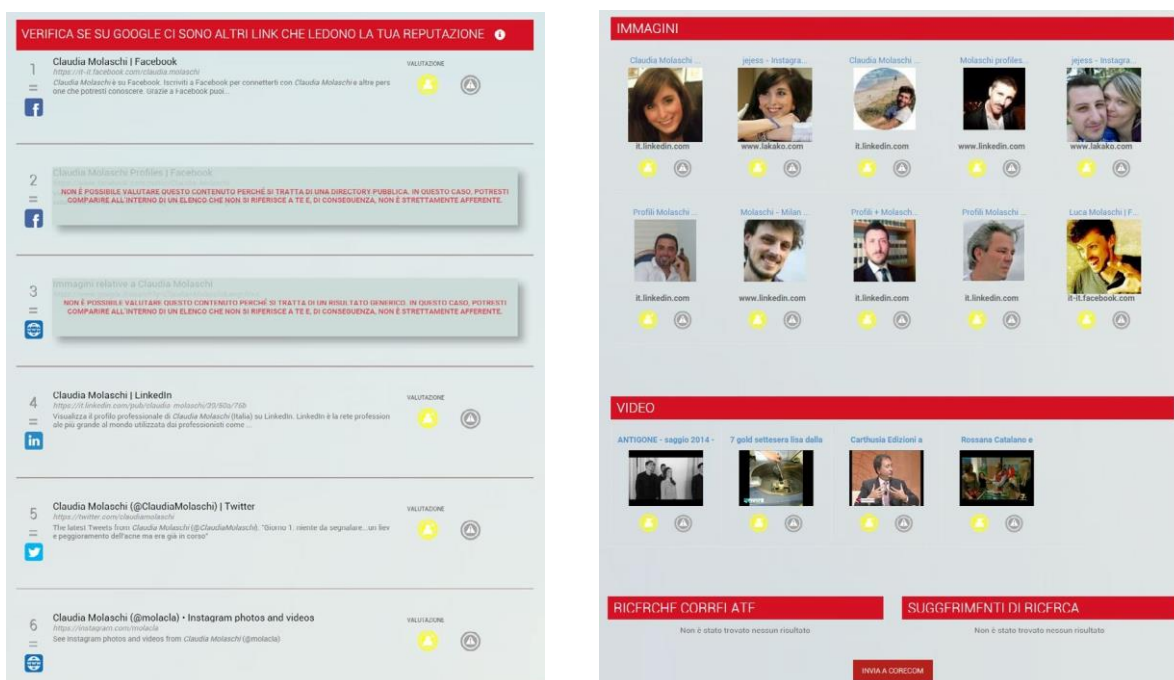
VERIFICA SE SU GOOGLE CI SONO ALTRI LINK CHE LEDONO LA TUA REPUTAZIONE

1
=
Claudia Molaschi | Facebook
https://it-it.facebook.com/claudia.molaschi
Claudia Molaschi è su Facebook. Iscriviti a Facebook per connetterti con Claudia Molaschi e altre pers one che potresti conoscere. Grazie a Facebook puoi...
VALUTAZIONE

2
=
Claudia Molaschi Profiles | Facebook
NON È POSSIBILE VALUTARE QUESTO CONTENUTO PERCHÉ SI TRATTA DI UNA DIRECTORY PUBBLICA. IN QUESTO CASO, POTRESTI COMPARIRE ALL'INTERNO DI UN ELENCO CHE NON SI RIFERISCE A TE E, DI CONSEGUENZA, NON È STRETTAMENTE AFFERENTE.

3
=
Immagini relative a Claudia Molaschi
NON È POSSIBILE VALUTARE QUESTO CONTENUTO PERCHÉ SI TRATTA DI UN RISULTATO GENERICO. IN QUESTO CASO, POTRESTI COMPARIRE ALL'INTERNO DI UN ELENCO CHE NON SI RIFERISCE A TE E, DI CONSEGUENZA, NON È STRETTAMENTE AFFERENTE.

4
=
Claudia Molaschi | LinkedIn
https://it.linkedin.com/pub/claudia-molaschi/20/60a/76b
Visualizza il profilo professionale di Claudia Molaschi (Italia) su LinkedIn. LinkedIn è la rete profession ale più grande al mondo utilizzata dai professionisti come ...
VALUTAZIONE

5
=
Claudia Molaschi (@ClaudiaMolaschi) | Twitter
https://twitter.com/claudiamolaschi
The latest Tweets from Claudia Molaschi (@ClaudiaMolaschi). "Giorno 1: niente da segnalare...un liev e peggioramento dell'acne ma era già in corso"
VALUTAZIONE

6
=
Claudia Molaschi (@molacla) • Instagram photos and videos
https://instagram.com/molacla
See Instagram photos and videos from Claudia Molaschi (@molacla)
VALUTAZIONE

IMMAGINI
Claudia Molaschi ... it.linkedin.com
jejess - Instagra... www.lakako.com
Claudia Molaschi ... it.linkedin.com
Molaschi profiles... www.linkedin.com
jejess - Instagra... www.lakako.com
Profili Molaschi ... it.linkedin.com
Molaschi - Milan ... www.linkedin.com
Profili + Molasch... it.linkedin.com
Profili Molaschi ... it.linkedin.com
Luca Molaschi | F... it-it.facebook.com

VIDEO
ANTIGONE - saggio 2014 -
7 gold settesera lisa dalla
Carthusia Edizioni a
Rossana Catalano e

RICERCHE CORRELATE
Non è stato trovato nessun risultato

SUGGERIMENTI DI RICERCA
Non è stato trovato nessun risultato

INVIA A CORECOM